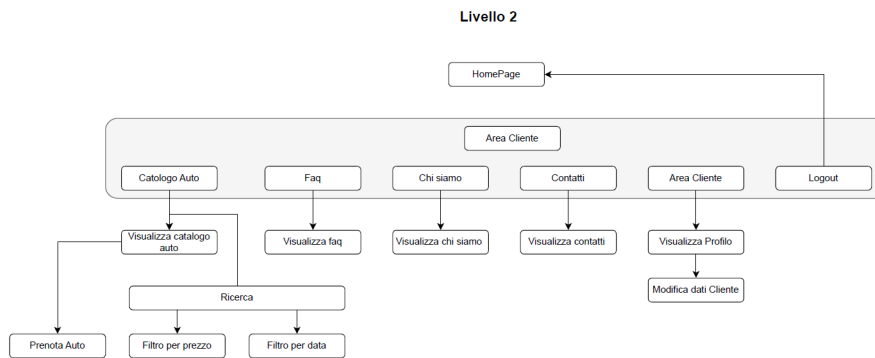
Livello 2

HomePage

Area Cliente

Catologo Auto

Faq

Chi siamo

Contatti

Area Cliente

Logout

Visualizza catalogo auto

Visualizza faq

Visualizza chi siamo

Visualizza contatti

Visualizza Profilo

Modifica dati Cliente

Ricerca

Prenota Auto

Filtro per prezzo

Filtro per data